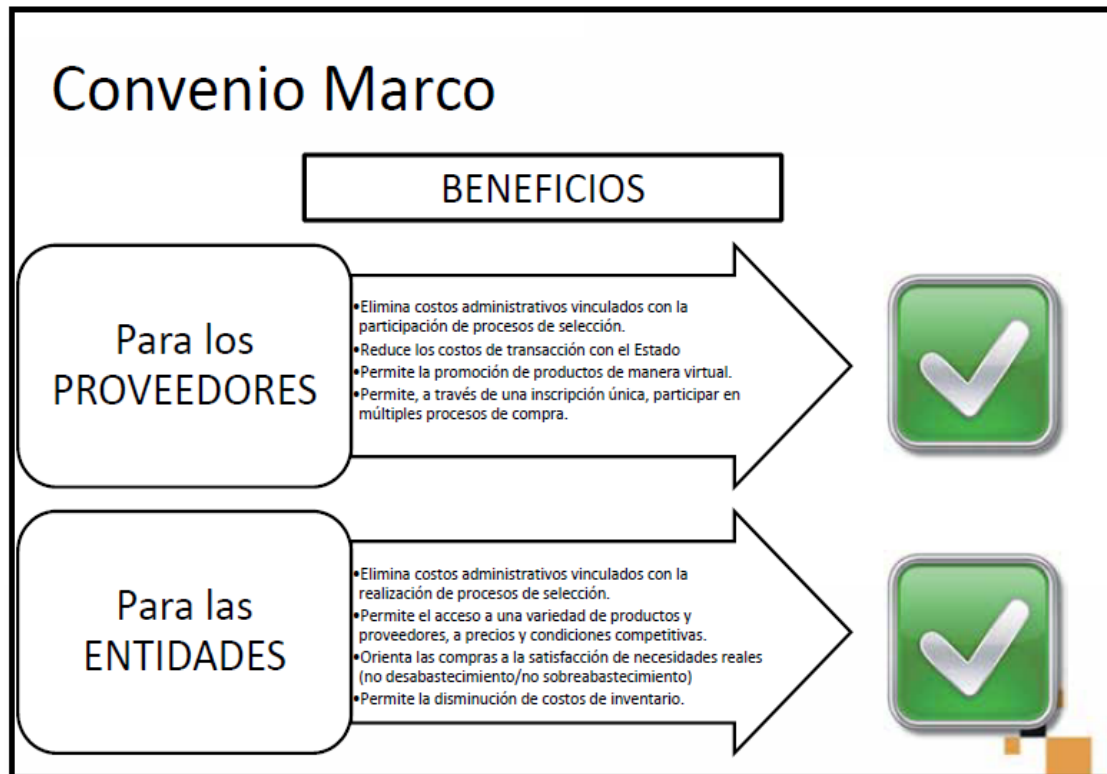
Convenio Marco

BENEFICIOS

Para los PROVEEDORES

•Elimina costos administrativos vinculados con la participación de procesos de selección.
•Reduce los costos de transacción con el Estado
•Permite la promoción de productos de manera virtual.
•Permite, a través de una inscripción única, participar en múltiples procesos de compra.

Para las ENTIDADES

•Elimina costos administrativos vinculados con la realización de procesos de selección.
•Permite el acceso a una variedad de productos y proveedores, a precios y condiciones competitivas.
•Orienta las compras a la satisfacción de necesidades reales (no desabastecimiento/no sobreabastecimiento)
•Permite la disminución de costos de inventario.